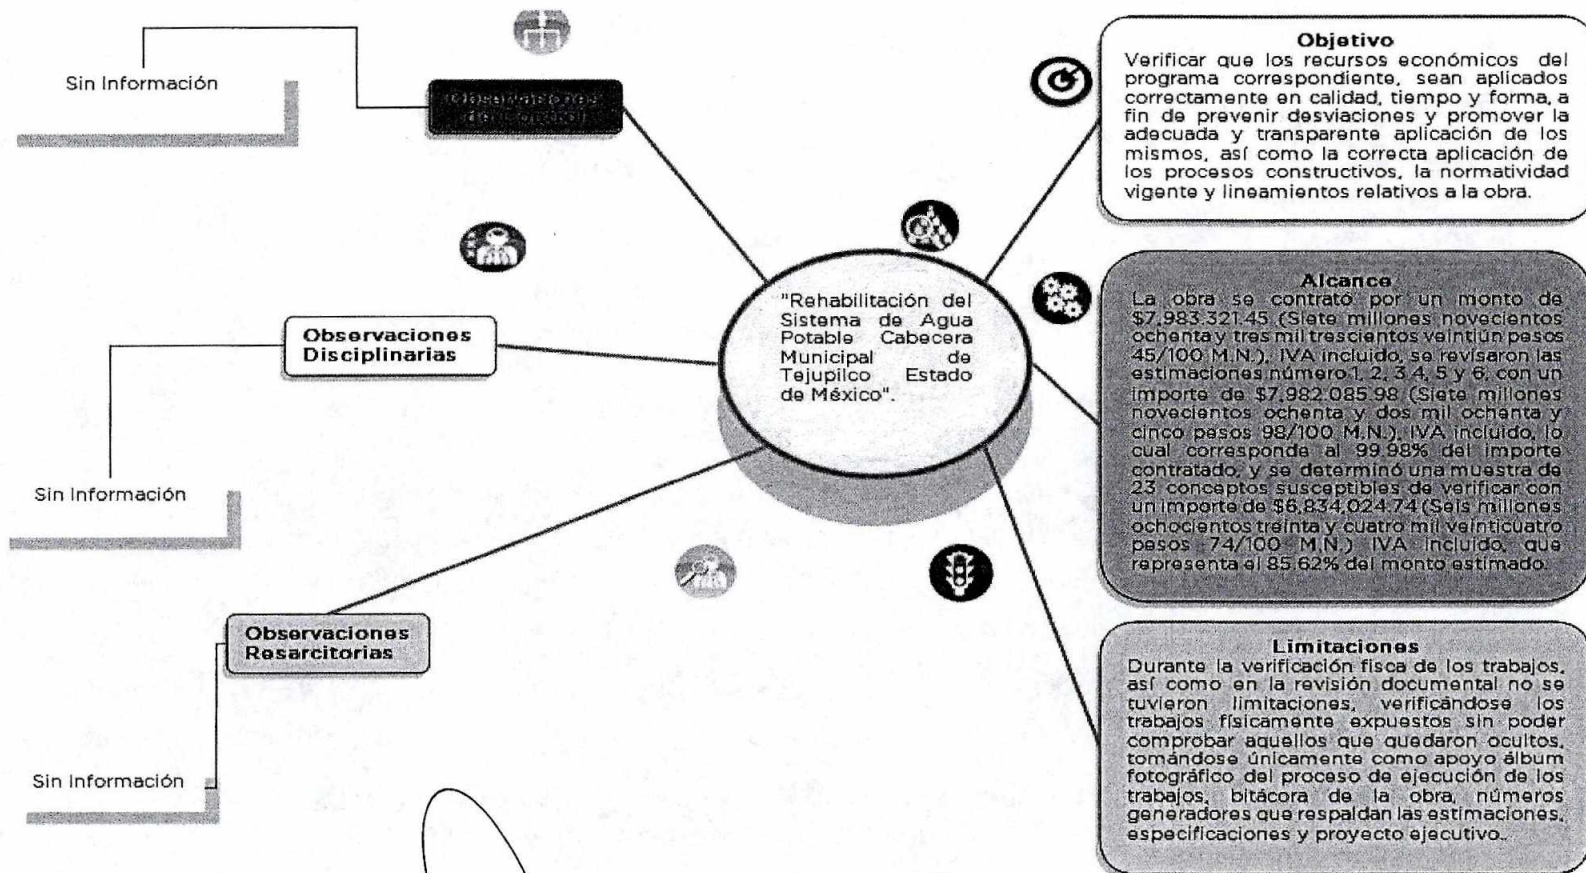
Sin Información

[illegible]

"Rehabilitación del Sistema de Agua Potable Cabecera Municipal de Tejupilco Estado de México".

Observaciones Disciplinarias

Sin Información

Observaciones Resarcitorias

Sin Información

Objetivo
Verificar que los recursos económicos del programa correspondiente, sean aplicados correctamente en calidad, tiempo y forma, a fin de prevenir desviaciones y promover la adecuada y transparente aplicación de los mismos, así como la correcta aplicación de los procesos constructivos, la normatividad vigente y lineamientos relativos a la obra.

Alcance
La obra se contrató por un monto de $7,983,321.45 (Siete millones novecientos ochenta y tres mil trescientos veintiún pesos 45/100 M.N.), IVA incluido, se revisaron las estimaciones número 1, 2, 3, 4, 5 y 6, con un importe de $7,982,085.98 (Siete millones novecientos ochenta y dos mil ochenta y cinco pesos 98/100 M.N.), IVA incluido, lo cual corresponde al 99.98% del importe contratado, y se determinó una muestra de 23 conceptos susceptibles de verificar con un importe de $6,834,024.74 (Seis millones ochocientos treinta y cuatro mil veinticuatro pesos 74/100 M.N.) IVA incluido, que representa el 85.62% del monto estimado.

Limitaciones
Durante la verificación fisca de los trabajos, así como en la revisión documental no se tuvieron limitaciones, verificándose los trabajos físicamente expuestos sin poder comprobar aquellos que quedaron ocultos, tomándose únicamente como apoyo álbum fotográfico del proceso de ejecución de los trabajos, bitácora de la obra, números generadores que respaldan las estimaciones, especificaciones y proyecto ejecutivo.